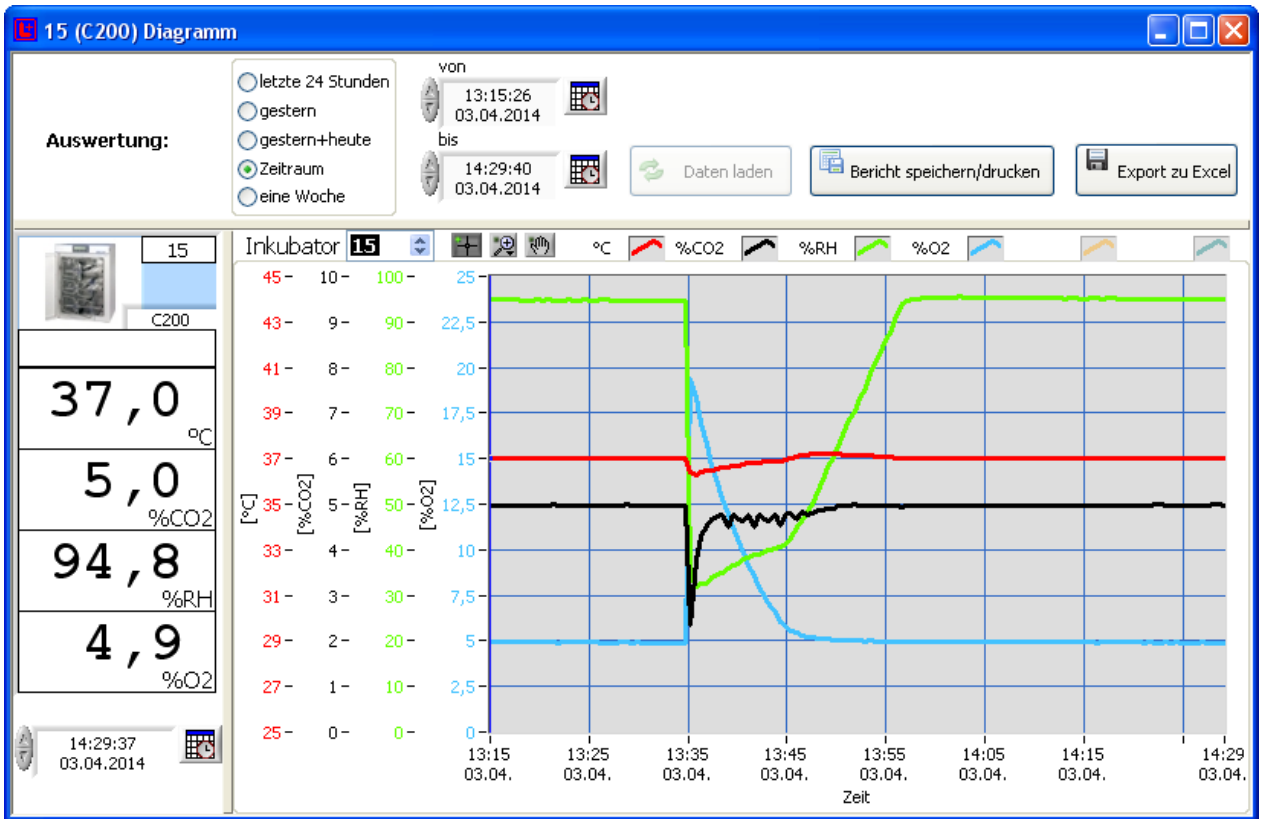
15 (C200) Diagramm

Auswertung:

letzte 24 Stunden
gestern
gestern+heute
Zeitraum
eine Woche

von
13:15:26
03.04.2014
bis
14:29:40
03.04.2014

Daten laden
Bericht speichern/drucken
Export zu Excel

15
C200

37,0
°C
5,0
%CO2
94,8
%RH
4,9
%O2

14:29:37
03.04.2014

Inkubator 15

°C %CO2 %RH %O2

| [°C] | [%CO2] | [%RH] | [%O2] |
|---|---|---|---|
| 45 | 10 | 100 | 25 |
| 43 | 9 | 90 | 22,5 |
| 41 | 8 | 80 | 20 |
| 39 | 7 | 70 | 17,5 |
| 37 | 6 | 60 | 15 |
| 35 | 5 | 50 | 12,5 |
| 33 | 4 | 40 | 10 |
| 31 | 3 | 30 | 7,5 |
| 29 | 2 | 20 | 5 |
| 27 | 1 | 10 | 2,5 |
| 25 | 0 | 0 | 0 |

13:15 03.04.
13:25 03.04.
13:35 03.04.
13:45 03.04.
13:55 03.04.
14:05 03.04.
14:15 03.04.
14:29 03.04.
Zeit